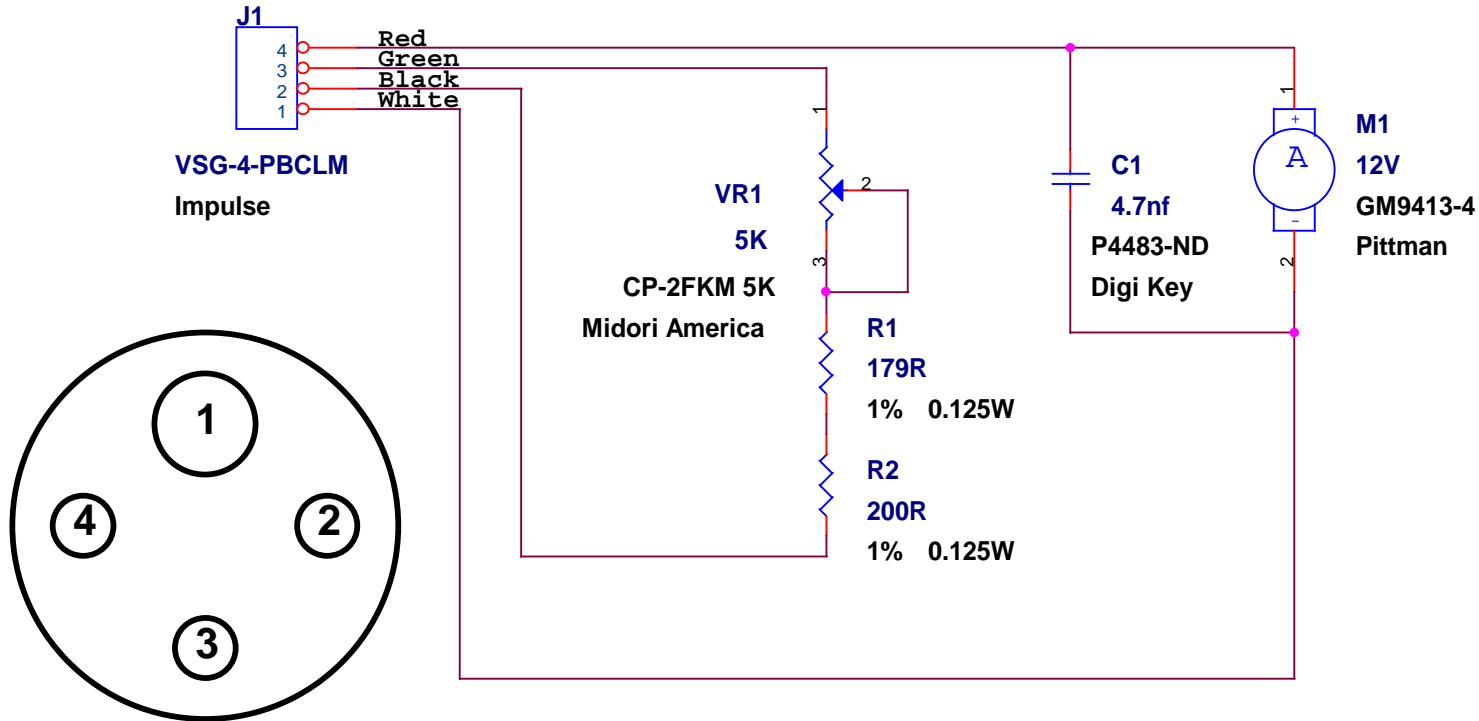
J1
4
3
2
1
Red
Green
Black
White
VSG-4-PBCLM
Impulse

1
2
3
VR1
5K
CP-2FKM 5K
Midori America

R1
179R
1% 0.125W

R2
200R
1% 0.125W

C1
4.7nf
P4483-ND
Digi Key

1
+
A
-
2
M1
12V
GM9413-4
Pittman

1
4
2
3